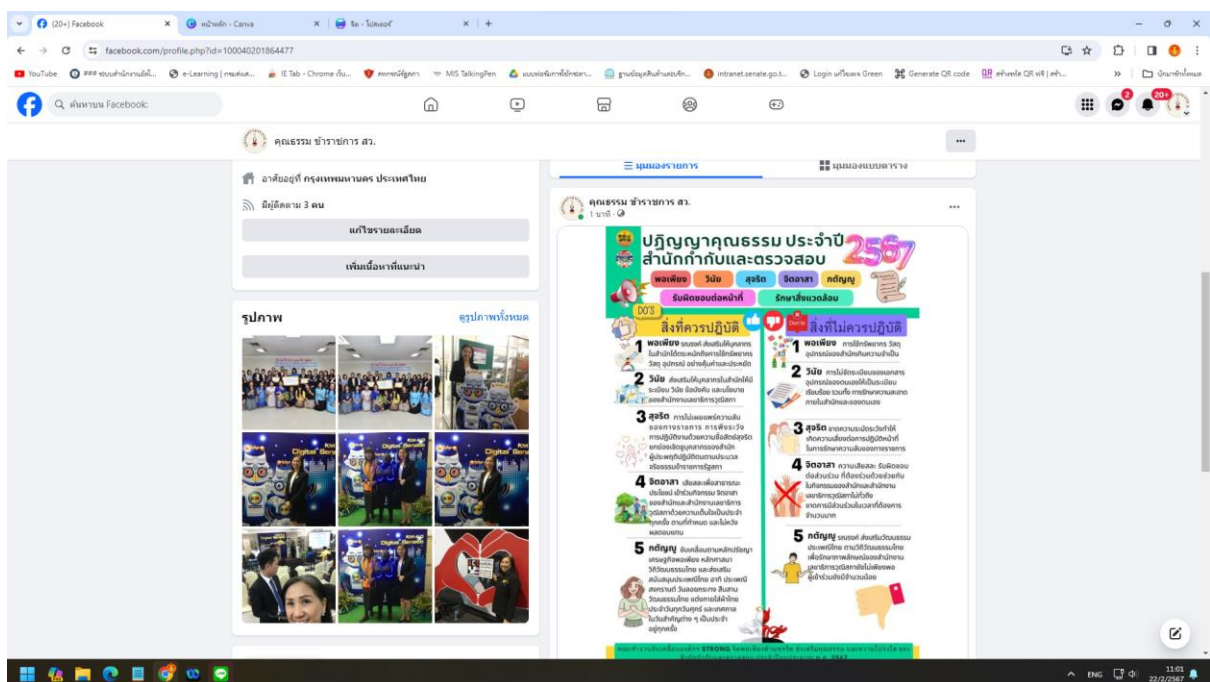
(20+) Facebook
หน้าหลัก - Canva
ไปคลอร์

facebook.com/profile.php?id=100040201864477

YouTube | e-Learning | IE Tab - Chrome | MIS TalkingPen | intranet.senate.go.th | Login | Generate QR code | สร้างคิวอาร์โค้ด QR ฟรี | บุ๊กมาร์กทั้งหมด

ค้นหาบน Facebook

คุณธรรม ข้าราชการ สว.

อาศัยอยู่ที่ กรุงเทพมหานคร ประเทศไทย

มีผู้ติดตาม 3 คน

แก้ไขรายละเอียด

เพิ่มเนื้อหาที่แนะนำ

รูปภาพ

ดูรูปภาพทั้งหมด

มุมมองรายการ

มุมมองแบบตาราง

คุณธรรม ข้าราชการ สว.
1 นาที ·

ปฏิญญาคุณธรรม ประจำปี 2567
สำนักกำกับและตรวจสอบ

พอเพียง | วินัย | สุจริต | จิตอาสา | กตัญญู
รับผิดชอบต่อหน้าที่ | รักษาสิ่งแวดล้อม

DO'S
สิ่งที่ควรปฏิบัติ

DON'Ts
สิ่งที่ไม่ควรปฏิบัติ

1 พอเพียง
2 วินัย
3 สุจริต
4 จิตอาสา
5 กตัญญู

1 พอเพียง
2 วินัย
3 สุจริต
4 จิตอาสา
5 กตัญญู

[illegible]

ENG 11:01 22/2/2567